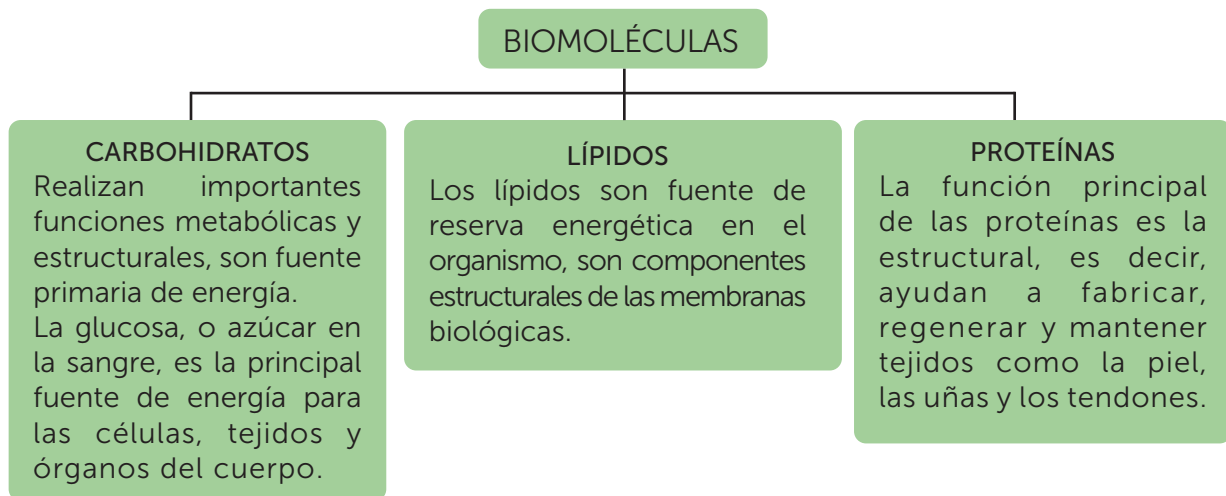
BIOMOLÉCULAS

CARBOHIDRATOS
Realizan importantes funciones metabólicas y estructurales, son fuente primaria de energía.
La glucosa, o azúcar en la sangre, es la principal fuente de energía para las células, tejidos y órganos del cuerpo.

LÍPIDOS
Los lípidos son fuente de reserva energética en el organismo, son componentes estructurales de las membranas biológicas.

PROTEÍNAS
La función principal de las proteínas es la estructural, es decir, ayudan a fabricar, regenerar y mantener tejidos como la piel, las uñas y los tendones.